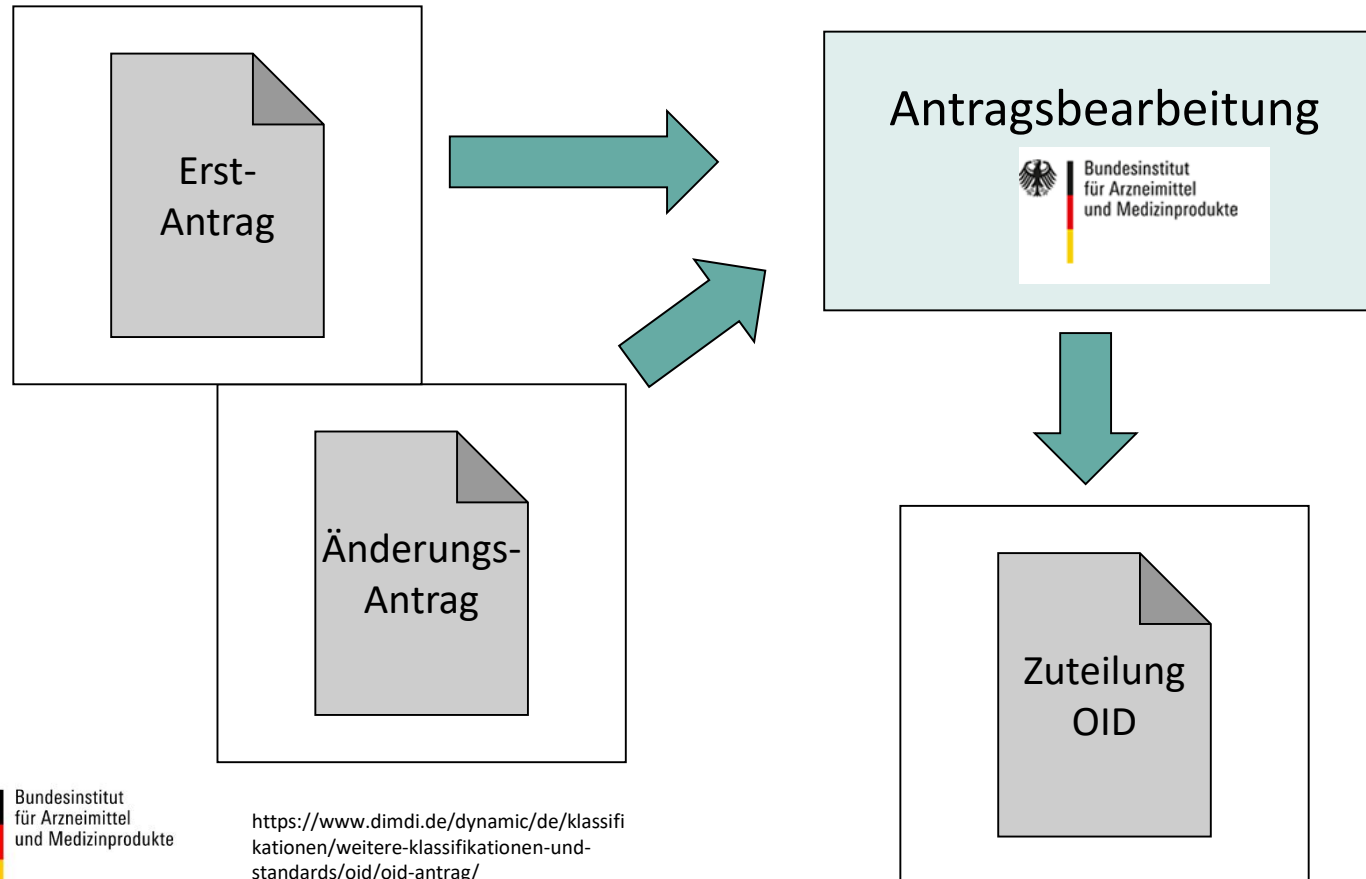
Erst-
Antrag

Antragsbearbeitung

Bundesinstitut
für Arzneimittel
und Medizinprodukte

Änderungs-
Antrag

Zuteilung
OID

Bundesinstitut
für Arzneimittel
und Medizinprodukte

https://www.dimdi.de/dynamic/de/klassifikationen/weitere-klassifikationen-und-standards/oid/oid-antrag/